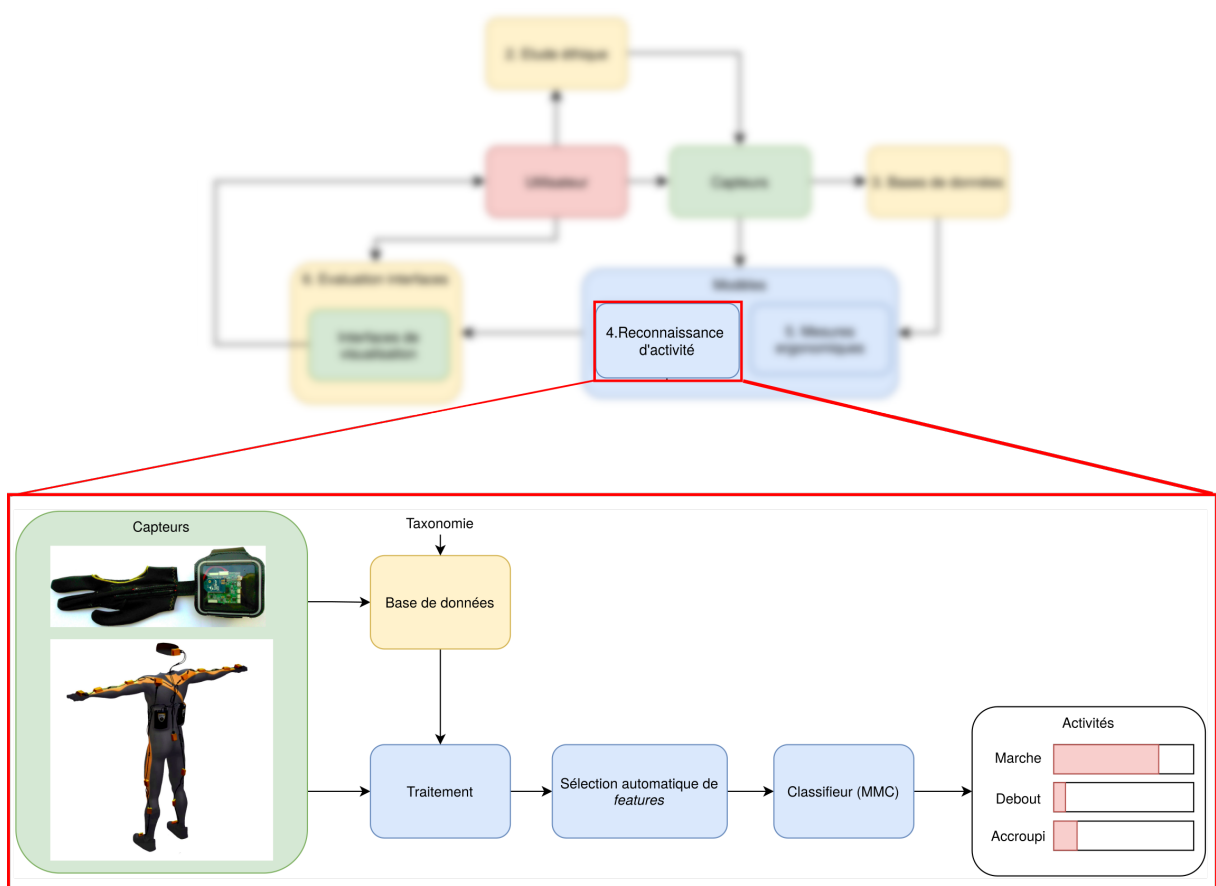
2. Etude éthique

Utilisateur

Capteurs

3. Base de données

6. Evaluation interfaces

Interfaces de visualisation

Modèles

4.Reconnaissance d'activité

5. Mesures ergonomiques

Capteurs

Taxonomie

Base de données

Traitement

Sélection automatique de *features*

Classifieur (MMC)

Activités

Marche

Debout

Accroupi